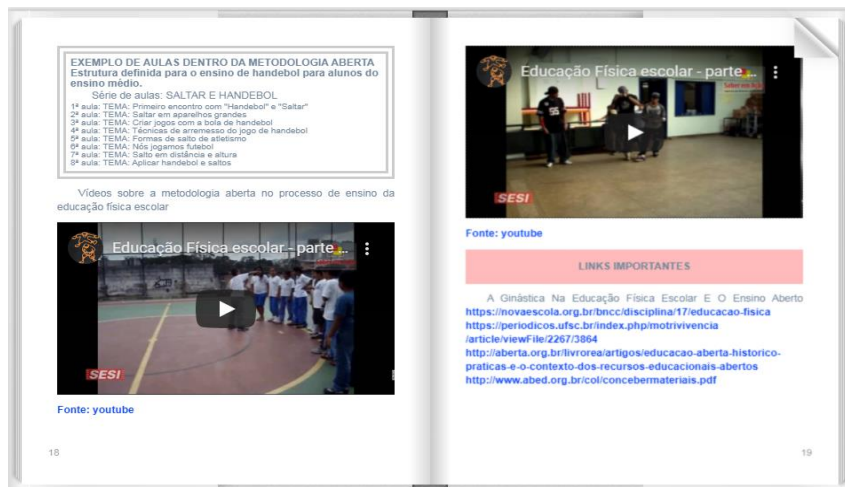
EXEMPLO DE AULAS DENTRO DA METODOLOGIA ABERTA
Estrutura definida para o ensino de handebol para alunos do ensino médio.

Série de aulas: SALTAR E HANDEBOL
1ª aula: TEMA: Primeiro encontro com "Handebol" e "Saltar"
2ª aula: TEMA: Saltar em aparelhos grandes
3ª aula: TEMA: Criar jogos com a bola de handebol
4ª aula: TEMA: Técnicas de arremesso do jogo de handebol
5ª aula: TEMA: Formas de salto de atletismo
6ª aula: TEMA: Nós jogamos futebol
7ª aula: TEMA: Salto em distância e altura
8ª aula: TEMA: Aplicar handebol e saltos

Vídeos sobre a metodologia aberta no processo de ensino da educação física escolar

Educação Física escolar - parte...
SESI

Fonte: youtube

18

Educação Física escolar - parte...
SESI

Fonte: youtube

LINKS IMPORTANTES

A Ginástica Na Educação Física Escolar E O Ensino Aberto
https://novaescola.org.br/bncc/disciplina/17/educacao-fisica
https://periodicos.ufsc.br/index.php/motrivivencia/article/viewFile/2267/3864
http://aberta.org.br/livrorea/artigos/educacao-aberta-historico-praticas-e-o-contexto-dos-recursos-educacionais-abertos
http://www.abed.org.br/col/concebermateriais.pdf

19